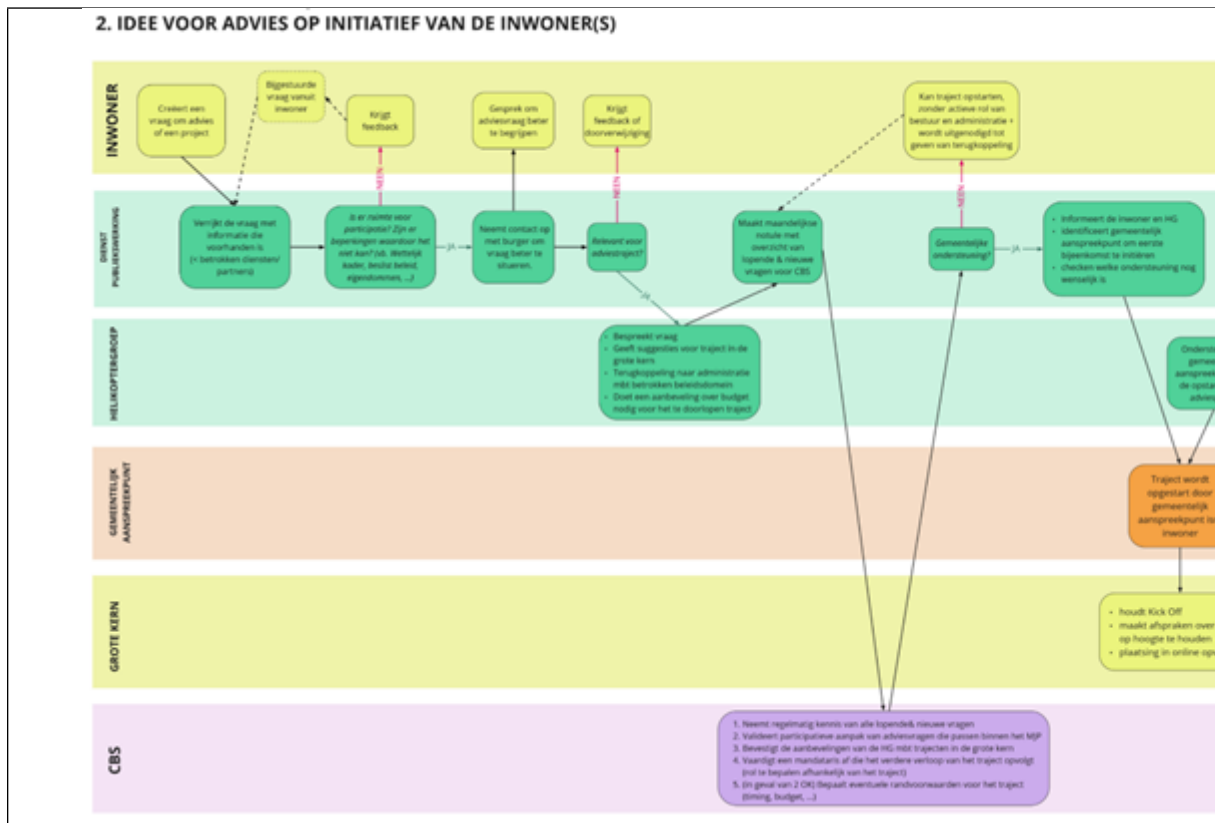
2. IDEE VOOR ADVIES OP INITIATIEF VAN DE INWONER(S)

INWONER

Creëert een vraag om advies of een project

Bijgestuurde vraag vanuit inwoner

Krijgt feedback

Gesprek om adviesvraag beter te begrijpen

Krijgt feedback of doorverwijzing

Kan traject opstarten, zonder actieve rol van bestuur en administratie + wordt uitgenodigd tot geven van terugkoppeling

DIENST PUBLIEKSWERKING

Verrijkt de vraag met informatie die voorhanden is (< betrokken diensten/ partners)

Is er ruimte voor participatie? Zijn er beperkingen waardoor het niet kan? (vb. Wettelijk kader, beslist beleid, eigendommen, ...)

NEEN

JA

Neemt contact op met burger om vraag beter te situeren.

Relevant voor adviestraject?

NEEN

JA

Maakt maandelijkse notule met overzicht van lopende & nieuwe vragen voor CBS

Gemeentelijke ondersteuning?

NEEN

JA

- Informeert de inwoner en HG
- Identificeert gemeentelijk aanspreekpunt om eerste bijeenkomst te initiëren
- checken welke ondersteuning nog wenselijk is

HELIKOPTERGROEP

- Bespreekt vraag
- Geeft suggesties voor traject in de grote kern
- Terugkoppeling naar administratie mbt betrokken beleidsdomein
- Doet een aanbeveling over budget nodig voor het te doorlopen traject

Onders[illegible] geme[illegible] aanspreek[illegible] de opsta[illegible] advies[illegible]

GEMEENTELIJK AANSPREEKPUNT

Traject wordt opgestart door gemeentelijk aanspreekpunt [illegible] inwoner

GROTE KERN

- houdt Kick Off
- maakt afspraken over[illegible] op hoogte te houden
- plaatsing in online op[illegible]

CBS

1. Neemt regelmatig kennis van alle lopende& nieuwe vragen
2. Valideert participatieve aanpak van adviesvragen die passen binnen het MJP
3. Bevestigt de aanbevelingen van de HG mbt trajecten in de grote kern
4. Vaardigt een mandataris af die het verdere verloop van het traject opvolgt (rol te bepalen afhankelijk van het traject)
5. (in geval van 2 OK) Bepaalt eventuele randvoorwaarden voor het traject (timing, budget, ...)